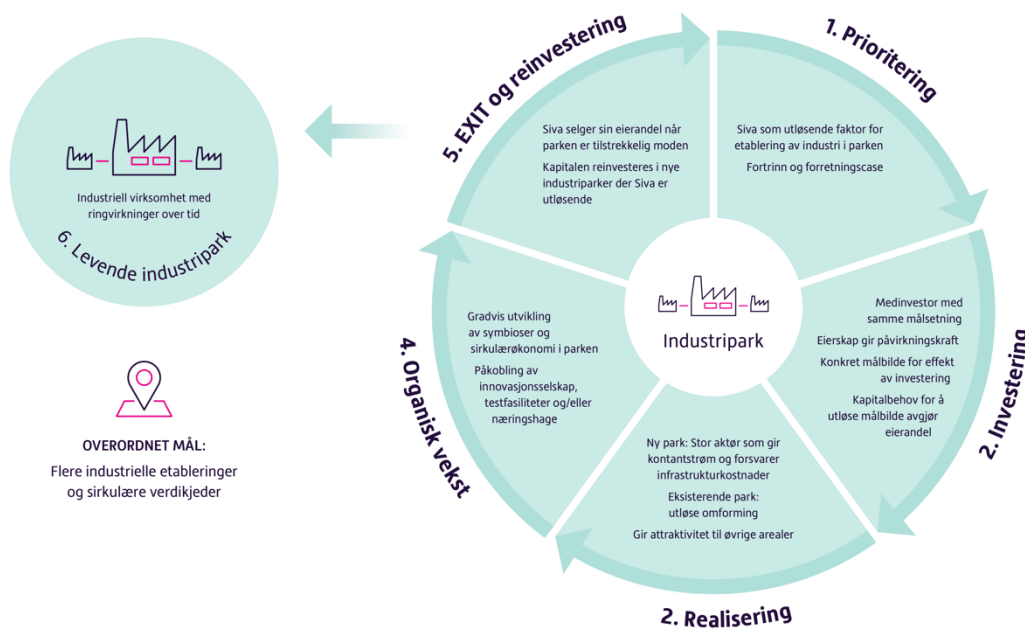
Industriell virksomhet med ringvirkninger over tid

6. Levende industripark

OVERORDNET MÅL:
Flere industrielle etableringer og sirkulære verdikjeder

5. EXIT og reinvestering

Siva selger sin eierandel når parken er tilstrekkelig moden

Kapitalen reinvesteres i nye industriparker der Siva er utløsende

1. Prioritering

Siva som utløsende faktor for etablering av industri i parken

Fortrinn og forretningscase

Industripark

2. Investering

Medinvestor med samme målsetning

Eierskap gir påvirkningskraft

Konkret målbilde for effekt av investering

Kapitalbehov for å utløse målbilde avgjør eierandel

4. Organisk vekst

Gradvis utvikling av symbioser og sirkulærøkonomi i parken

Påkobling av innovasjonsselskap, testfasiliteter og/eller næringshage

Ny park: Stor aktør som gir kontantstrøm og forsvarer infrastrukturkostnader

Eksisterende park: utløse omforming

Gir attraktivitet til øvrige arealer

2. Realisering